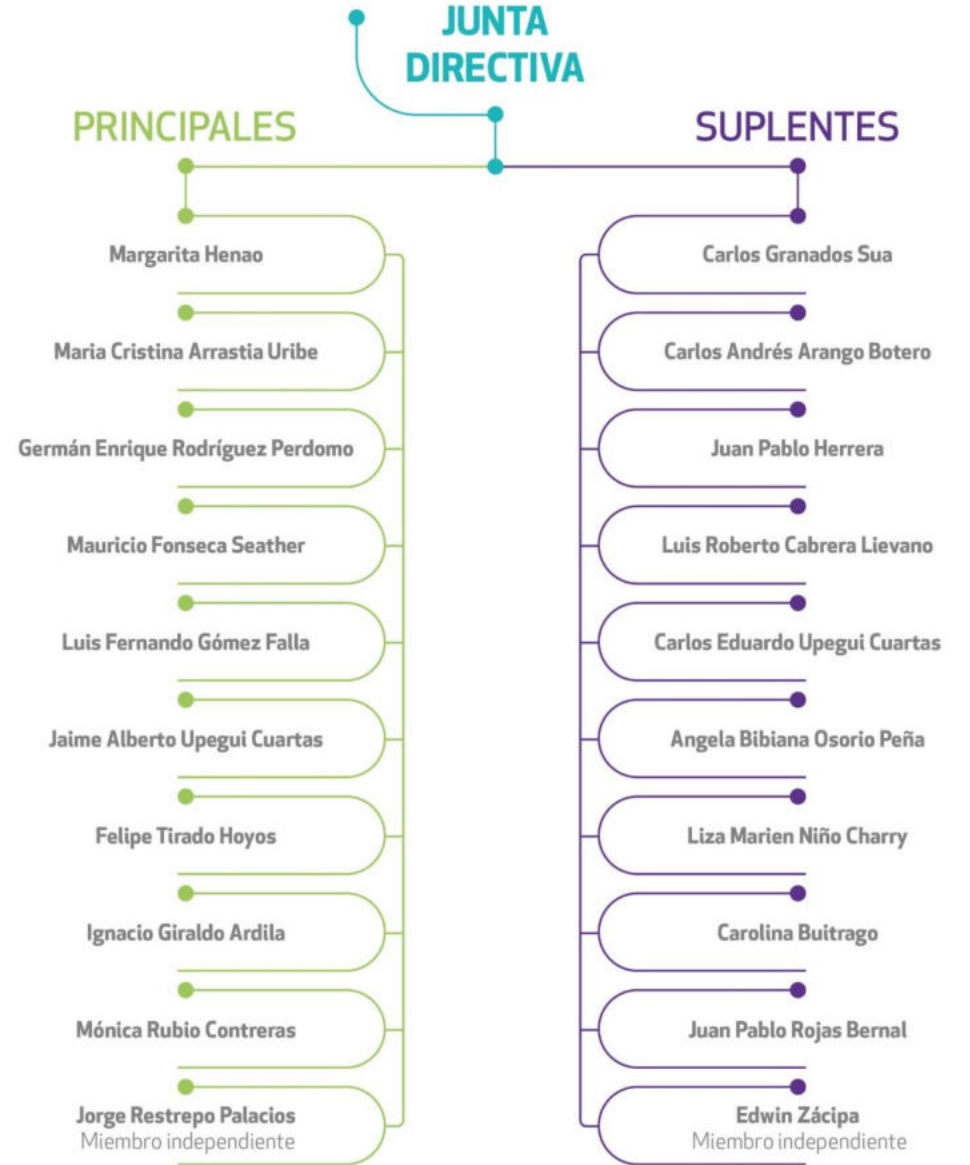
JUNTA DIRECTIVA

PRINCIPALES

Margarita Henao

Maria Cristina Arrastia Uribe

Germán Enrique Rodríguez Perdomo

Mauricio Fonseca Seather

Luis Fernando Gómez Falla

Jaime Alberto Upegui Cuartas

Felipe Tirado Hoyos

Ignacio Giraldo Ardila

Mónica Rubio Contreras

Jorge Restrepo Palacios
Miembro independiente

SUPLENTES

Carlos Granados Sua

Carlos Andrés Arango Botero

Juan Pablo Herrera

Luis Roberto Cabrera Lievano

Carlos Eduardo Upegui Cuartas

Angela Bibiana Osorio Peña

Liza Marien Niño Charry

Carolina Buitrago

Juan Pablo Rojas Bernal

Edwin Zácipa
Miembro independiente